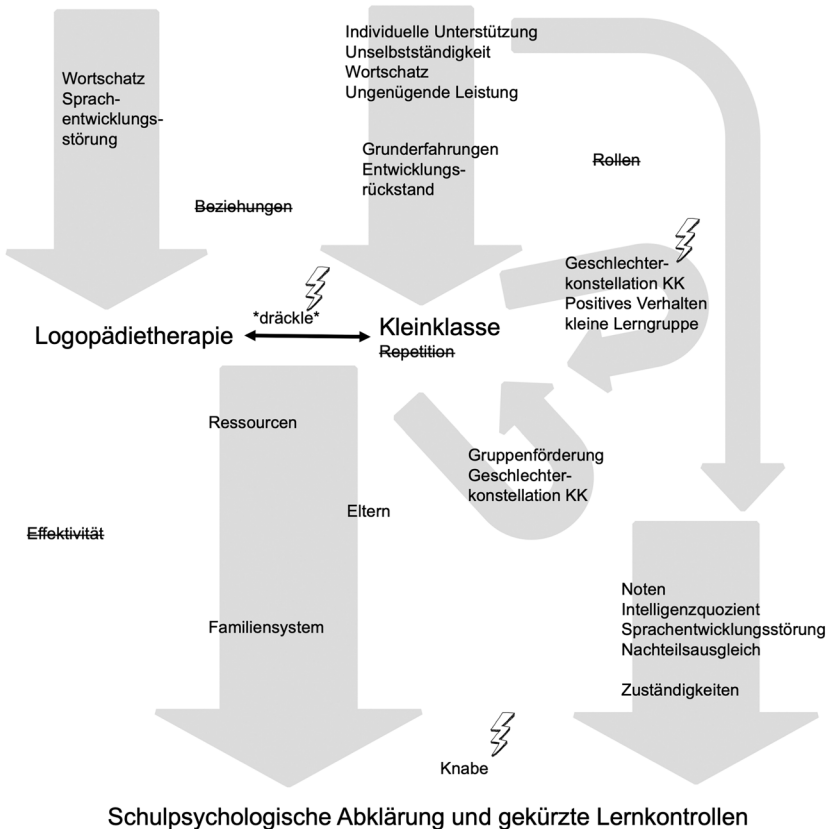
Wortschatz
Sprachentwicklungsstörung

Individuelle Unterstützung
Unselbstständigkeit
Wortschatz
Ungenügende Leistung

Grunderfahrungen
Entwicklungsrückstand

Rollen

Beziehungen

Geschlechterkonstellation KK
Positives Verhalten
kleine Lerngruppe

*dräckle*

Logopädietherapie

Kleinklasse
Repetition

Ressourcen

Gruppenförderung
Geschlechterkonstellation KK

Eltern

Effektivität

Noten
Intelligenzquozient
Sprachentwicklungsstörung
Nachteilsausgleich

Zuständigkeiten

Familiensystem

Knabe

Schulpsychologische Abklärung und gekürzte Lernkontrollen